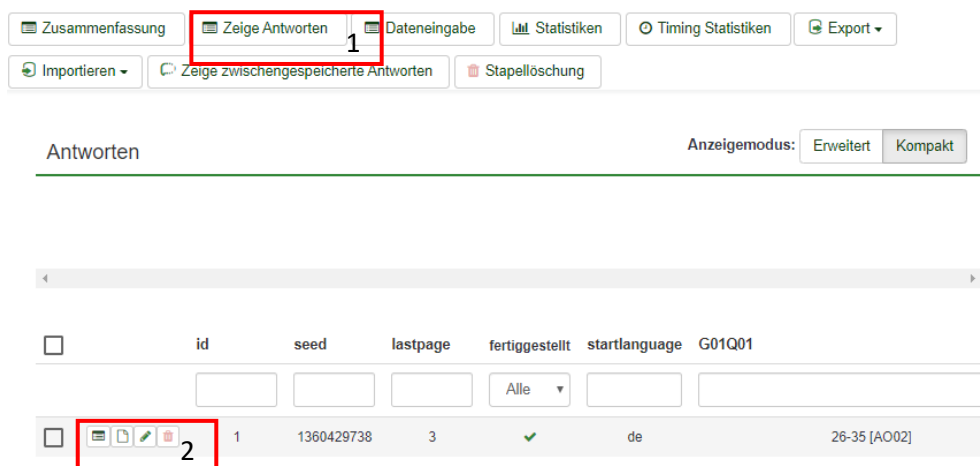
Zusammenfassung
Zeige Antworten
1
Dateneingabe
Statistiken
Timing Statistiken
Export
Importieren
Zeige zwischengespeicherte Antworten
Stapellöschung

Antworten
Anzeigemodus: Erweitert Kompakt

| | id | seed | lastpage | fertiggestellt | startlanguage | G01Q01 |
|---|---|---|---|---|---|---|
| | | | | Alle | | |
| 2 | 1 | 1360429738 | 3 | ✔ | de | 26-35 [AO02] |